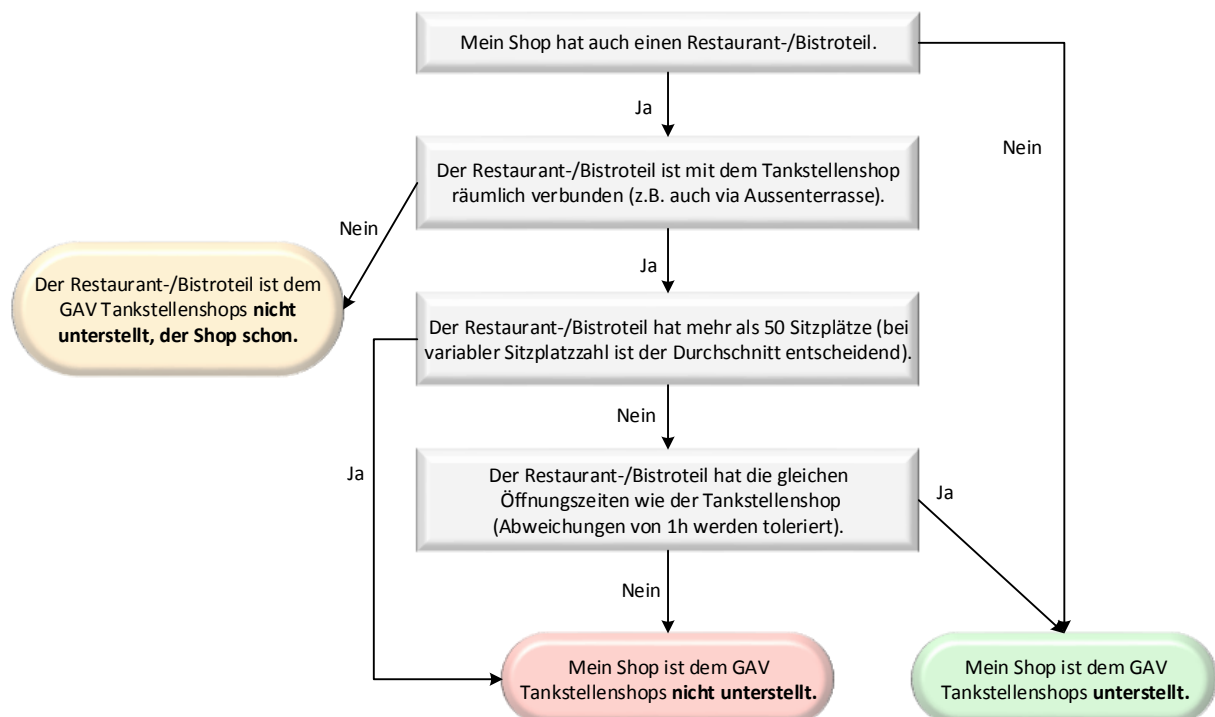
Mein Shop hat auch einen Restaurant-/Bistroteil.

Ja

Nein

Der Restaurant-/Bistroteil ist mit dem Tankstellenshop räumlich verbunden (z.B. auch via Aussenterrasse).

Nein

Der Restaurant-/Bistroteil ist dem GAV Tankstellenshops **nicht unterstellt, der Shop schon.**

Ja

Der Restaurant-/Bistroteil hat mehr als 50 Sitzplätze (bei variabler Sitzplatzzahl ist der Durchschnitt entscheidend).

Nein

Ja

Der Restaurant-/Bistroteil hat die gleichen Öffnungszeiten wie der Tankstellenshop (Abweichungen von 1h werden toleriert).

Ja

Nein

Mein Shop ist dem GAV Tankstellenshops **nicht unterstellt.**

Mein Shop ist dem GAV Tankstellenshops **unterstellt.**